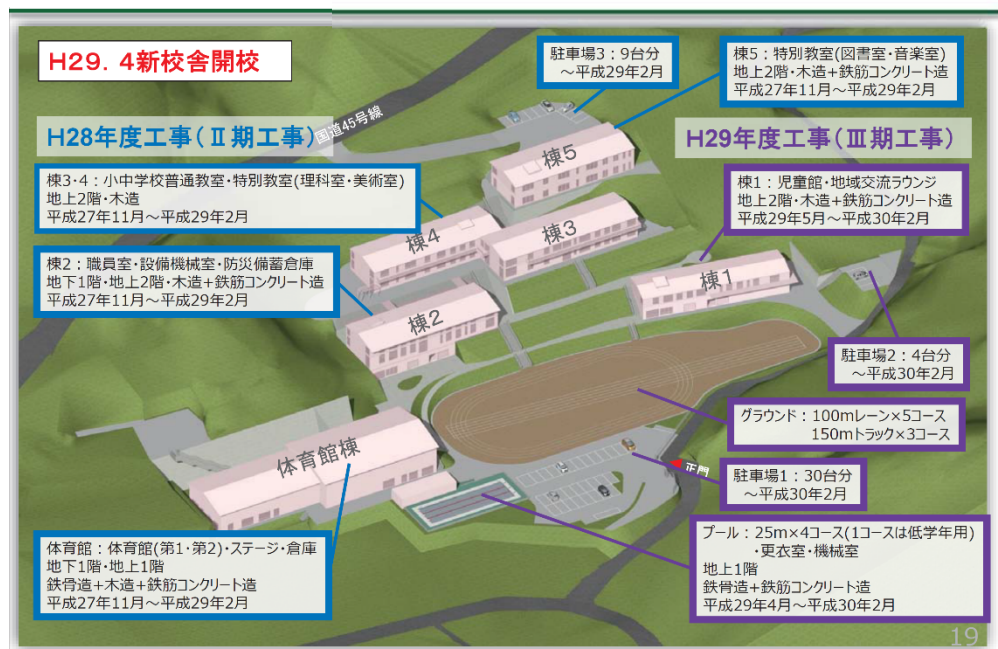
H29．4新校舎開校

駐車場3：9台分
～平成29年2月

棟5：特別教室(図書室・音楽室)
地上2階・木造+鉄筋コンクリート造
平成27年11月～平成29年2月

国道45号線

H28年度工事（Ⅱ期工事）

H29年度工事（Ⅲ期工事）

棟5

棟3･4：小中学校普通教室・特別教室(理科室・美術室)
地上2階・木造
平成27年11月～平成29年2月

棟1：児童館・地域交流ラウンジ
地上2階・木造+鉄筋コンクリート造
平成29年5月～平成30年2月

棟4

棟3

棟2：職員室・設備機械室・防災備蓄倉庫
地下1階・地上2階・木造+鉄筋コンクリート造
平成27年11月～平成29年2月

棟1

棟2

駐車場2：4台分
～平成30年2月

グラウンド：100mレーン×5コース
150mトラック×3コース

体育館棟

正門

駐車場1：30台分
～平成30年2月

プール：25m×4コース(1コースは低学年用)
・更衣室・機械室
地上1階
鉄骨造+鉄筋コンクリート造
平成29年4月～平成30年2月

体育館：体育館(第1･第2)・ステージ・倉庫
地下1階・地上1階
鉄骨造+木造+鉄筋コンクリート造
平成27年11月～平成29年2月

19